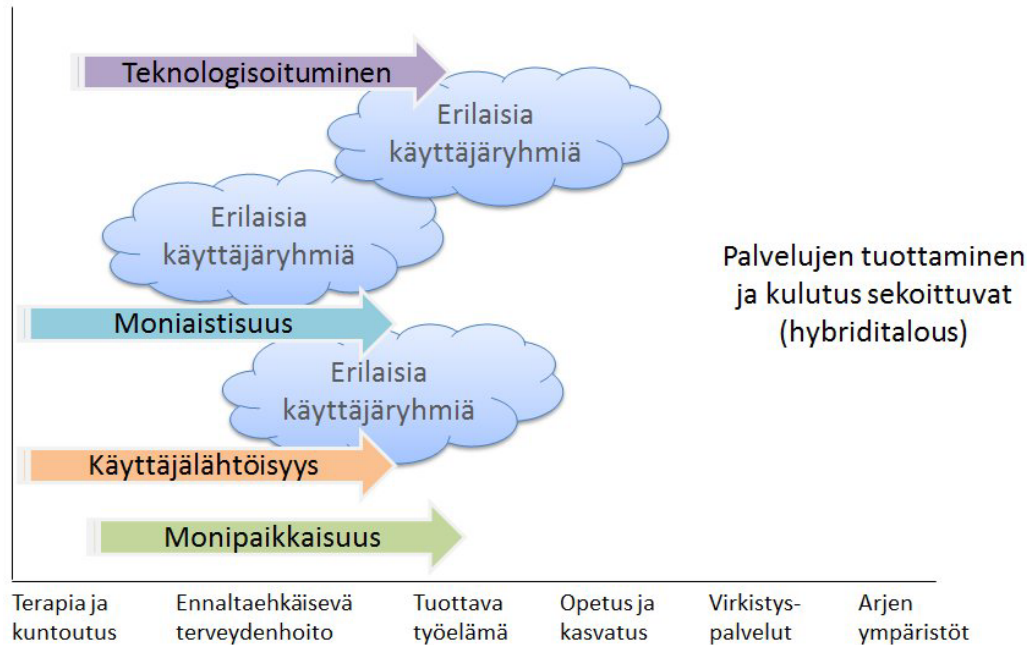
Teknologisoituminen

Erilaisia käyttäjäryhmiä

Erilaisia käyttäjäryhmiä

Palvelujen tuottaminen ja kulutus sekoittuvat (hybriditalous)

Moniaistisuus

Erilaisia käyttäjäryhmiä

Käyttäjälähtöisyys

Monipaikkaisuus

Terapia ja kuntoutus

Ennaltaehkäisevä terveydenhoito

Tuottava työelämä

Opetus ja kasvatus

Virkistyspalvelut

Arjen ympäristöt